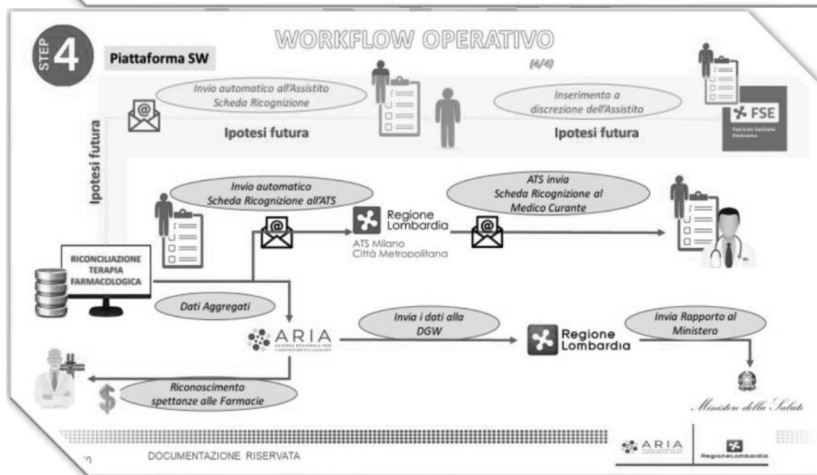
STEP 4

Piattaforma SW

WORKFLOW OPERATIVO

(4/4)

Invio automatico all'Assistito Scheda Ricognizione

Ipotesi futura

Inserimento a discrezione dell'Assistito

Ipotesi futura

FSE

Fascicolo Sanitario Elettronico

Ipotesi futura

Invio automatico Scheda Ricognizione all'ATS

Regione Lombardia

ATS Milano Città Metropolitana

ATS invia Scheda Ricognizione al Medico Curante

RICONCILIAZIONE TERAPIA FARMACOLOGICA

Dati Aggregati

ARIA

Invia i dati alla DGW

Regione Lombardia

Invia Rapporto al Ministero

Riconoscimento spettanze alle Farmacie

$

Ministero della Salute

DOCUMENTAZIONE RISERVATA

ARIA

Regione Lombardia